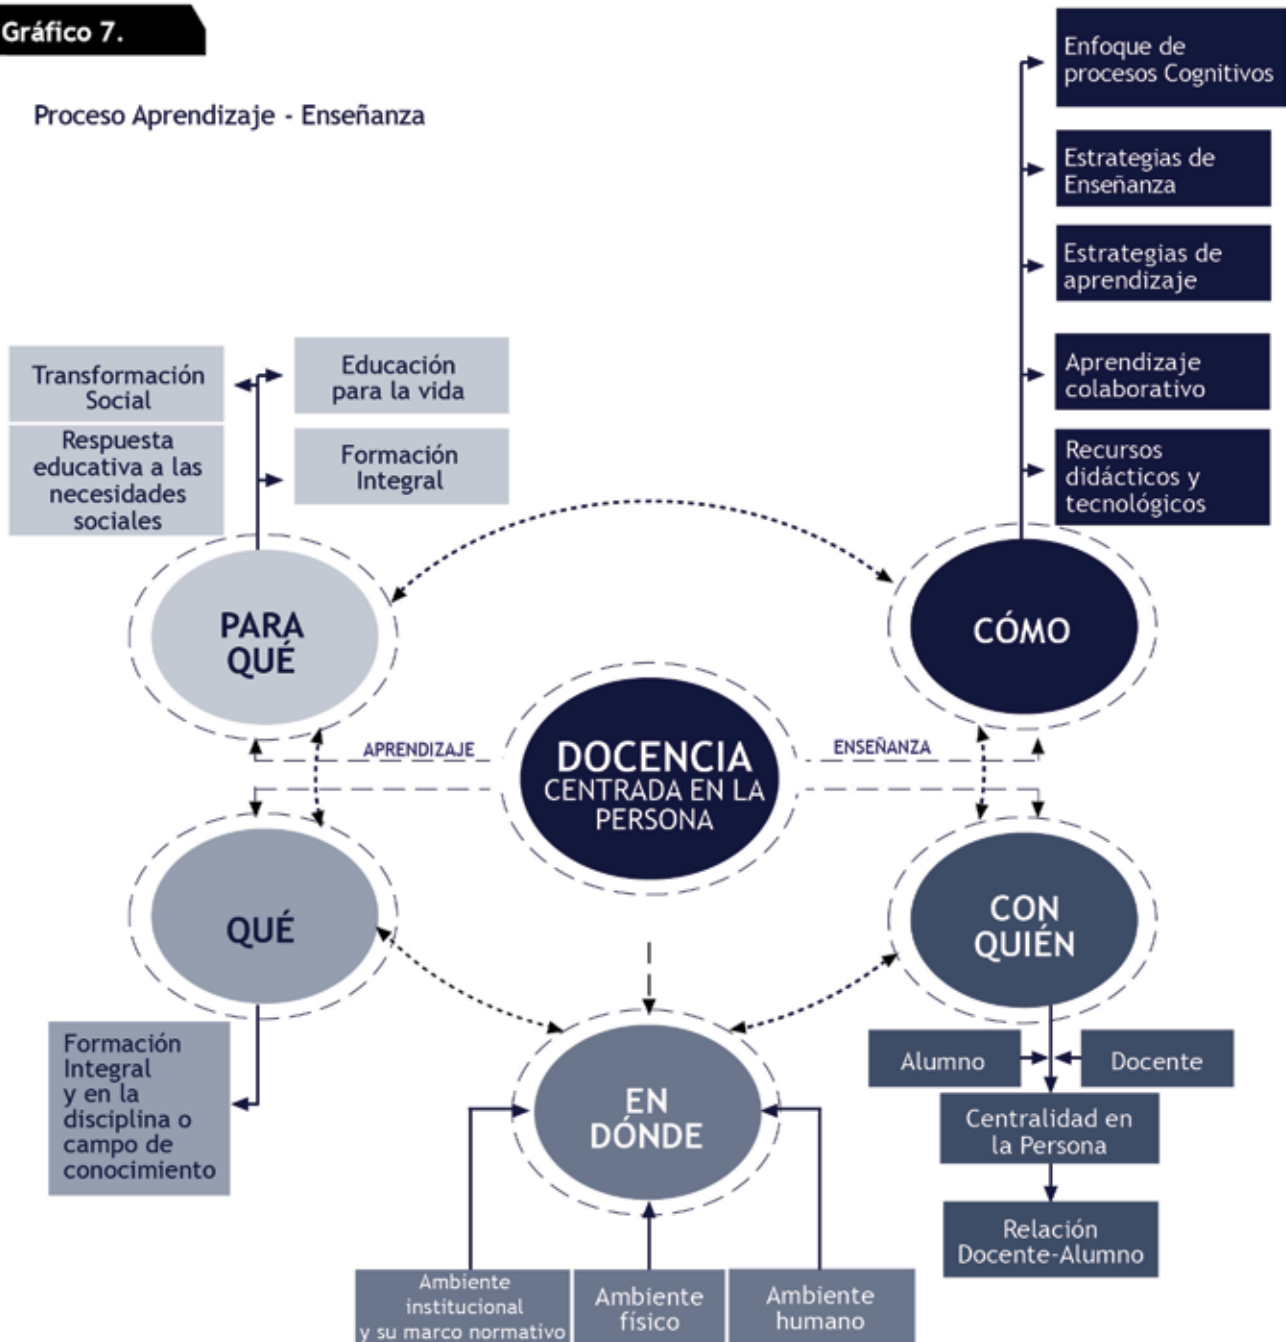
Gráfico 7.

Proceso Aprendizaje - Enseñanza

Enfoque de procesos Cognitivos

Estrategias de Enseñanza

Estrategias de aprendizaje

Aprendizaje colaborativo

Recursos didácticos y tecnológicos

Transformación Social

Respuesta educativa a las necesidades sociales

Educación para la vida

Formación Integral

PARA QUÉ

CÓMO

APRENDIZAJE

DOCENCIA CENTRADA EN LA PERSONA

ENSEÑANZA

QUÉ

CON QUIÉN

Formación Integral y en la disciplina o campo de conocimiento

EN DÓNDE

Alumno

Docente

Centralidad en la Persona

Relación Docente-Alumno

Ambiente institucional y su marco normativo

Ambiente físico

Ambiente humano